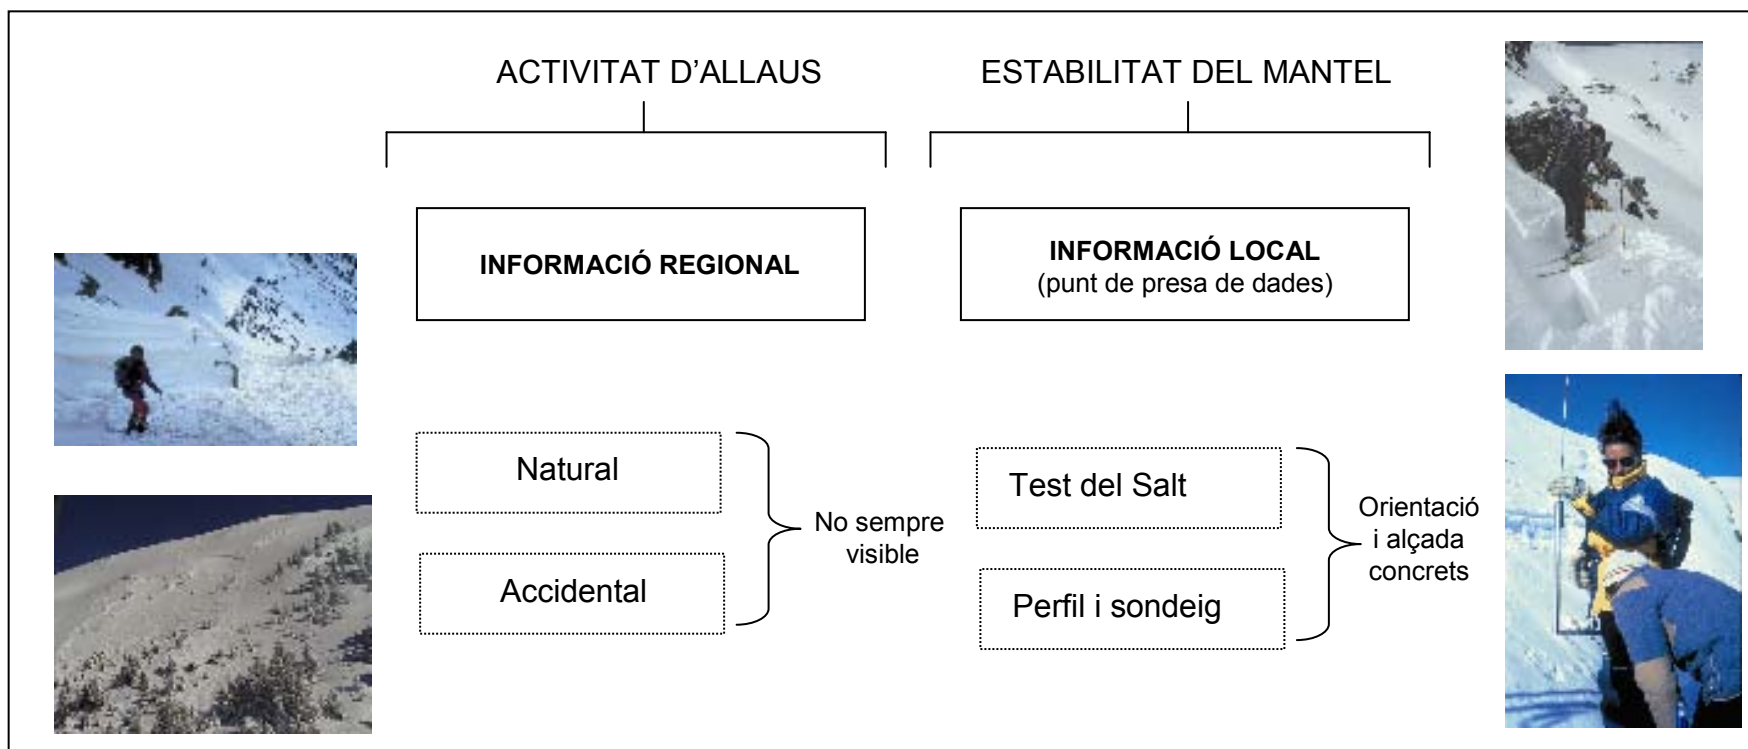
ACTIVITAT D’ALLAUS

ESTABILITAT DEL MANTEL

INFORMACIÓ REGIONAL

INFORMACIÓ LOCAL
(punt de presa de dades)

Natural

Accidental

No sempre visible

Test del Salt

Perfil i sondeig

Orientació i alçada concrets